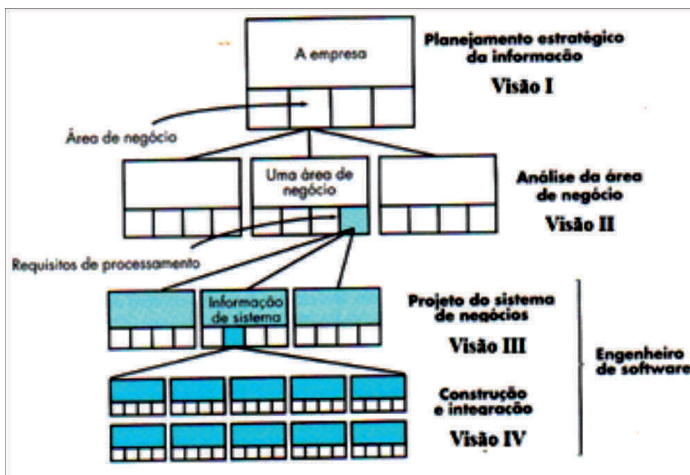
A empresa

Planejamento estratégico da informação

Visão I

Área de negócio

Uma área de negócio

Análise da área de negócio

Visão II

Requisitos de processamento

Informação de sistema

Projeto do sistema de negócios

Visão III

Engenheiro de software

Construção e integração

Visão IV